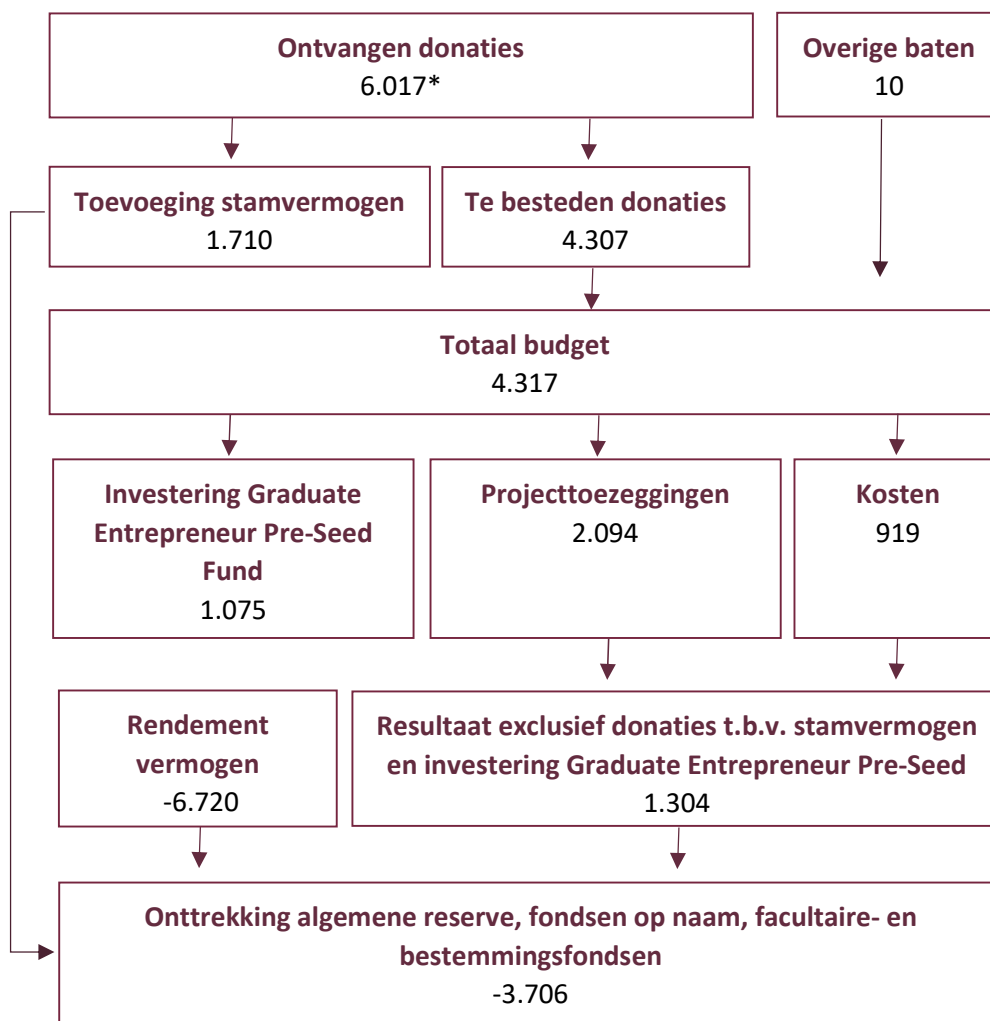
Ontvangen donaties
6.017*

Overige baten
10

Toevoeging stamvermogen
1.710

Te besteden donaties
4.307

Totaal budget
4.317

Investering Graduate Entrepreneur Pre-Seed Fund
1.075

Projecttoezeggingen
2.094

Kosten
919

Rendement vermogen
-6.720

Resultaat exclusief donaties t.b.v. stamvermogen en investering Graduate Entrepreneur Pre-Seed
1.304

Onttrekking algemene reserve, fondsen op naam, facultaire- en bestemmingsfondsen
-3.706